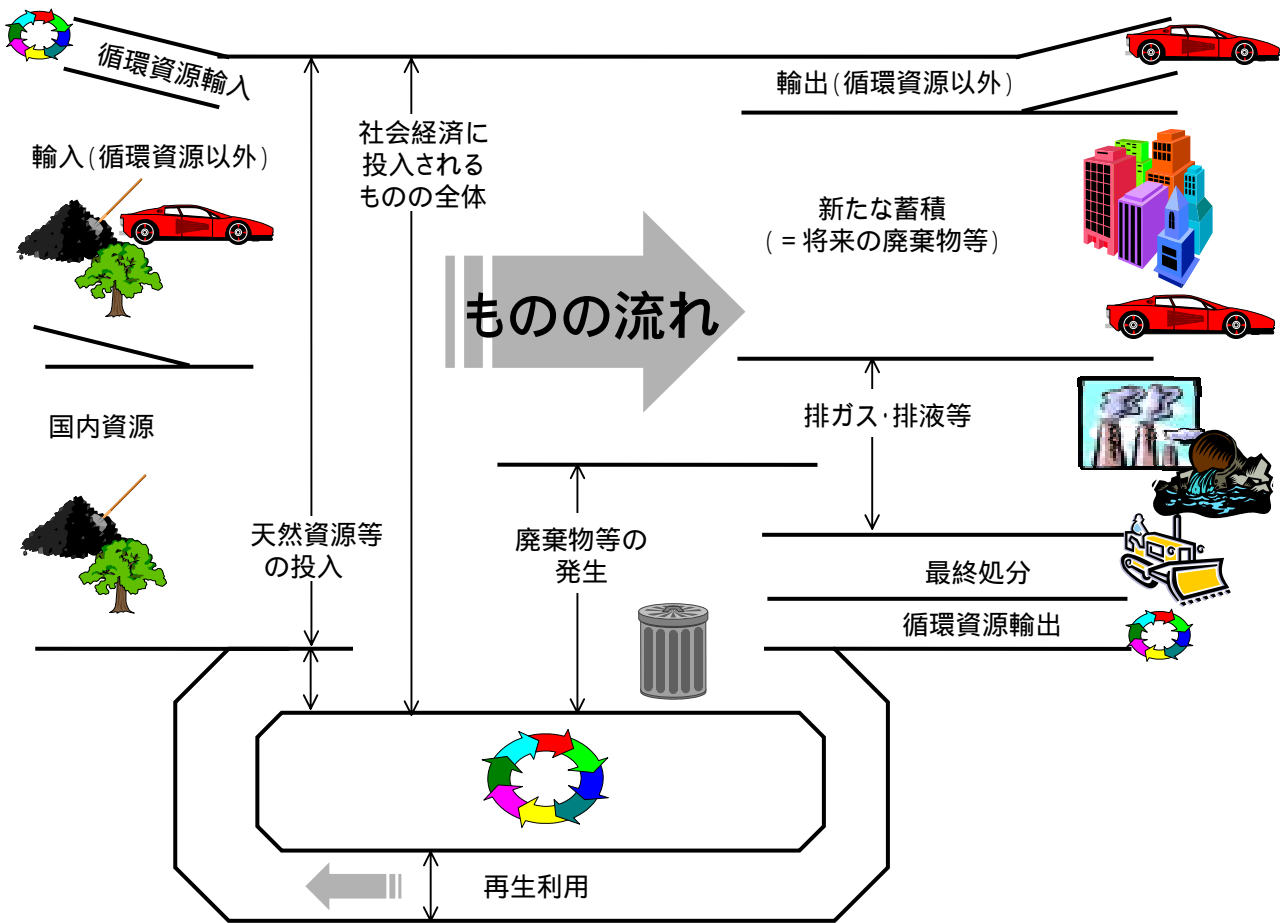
循環資源輸入

輸入(循環資源以外)

国内資源

天然資源等の投入

社会経済に投入されるものの全体

ものの流れ

廃棄物等の発生

輸出(循環資源以外)

新たな蓄積(＝将来の廃棄物等)

排ガス·排液等

最終処分

循環資源輸出

再生利用